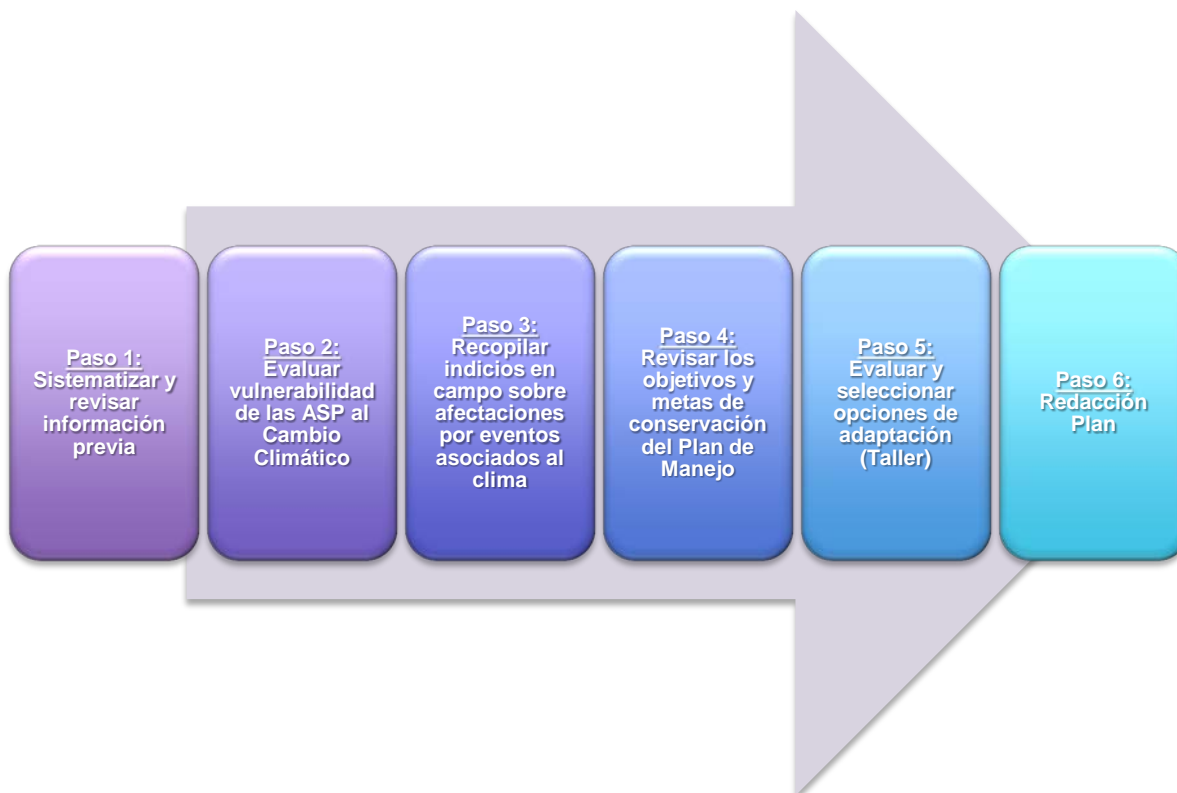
Paso 1:
Sistematizar y revisar información previa

Paso 2:
Evaluar vulnerabilidad de las ASP al Cambio Climático

Paso 3:
Recopilar indicios en campo sobre afectaciones por eventos asociados al clima

Paso 4:
Revisar los objetivos y metas de conservación del Plan de Manejo

Paso 5:
Evaluar y seleccionar opciones de adaptación (Taller)

Paso 6:
Redacción Plan